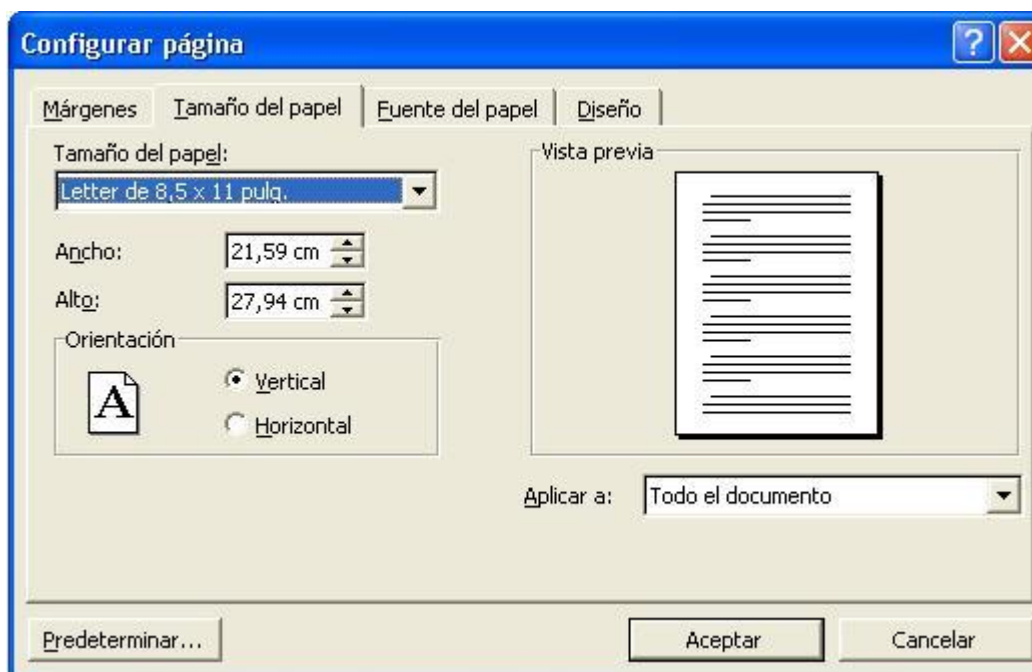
Configurar página

Márgenes | Tamaño del papel | Fuente del papel | Diseño

Tamaño del papel:

Letter de 8,5 x 11 pulg.

Ancho: 21,59 cm

Alto: 27,94 cm

Orientación

A

Vertical

Horizontal

Vista previa

Aplicar a: Todo el documento

Predeterminar...

Aceptar

Cancelar